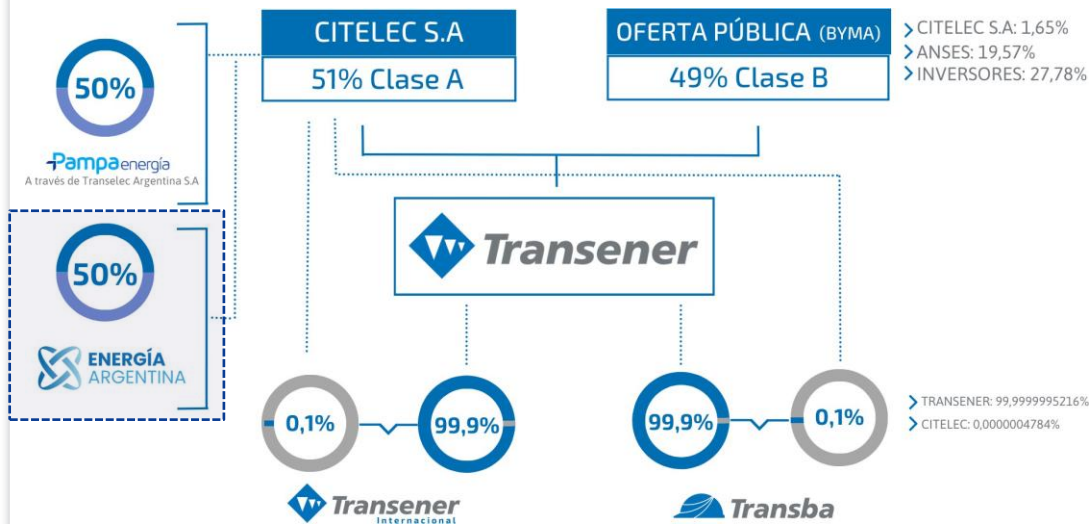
50%

Pampa energía
A través de Transelec Argentina S.A

50%

ENERGÍA ARGENTINA

CITELEC S.A
51% Clase A

OFERTA PÚBLICA (BYMA)
49% Clase B

CITELEC S.A: 1,65%
ANSES: 19,57%
INVERSORES: 27,78%

Transener

0,1%
99,9%

Transener Internacional

99,9%
0,1%

TRANSENER: 99,9999995216%
CITELEC: 0,0000004784%

Transba